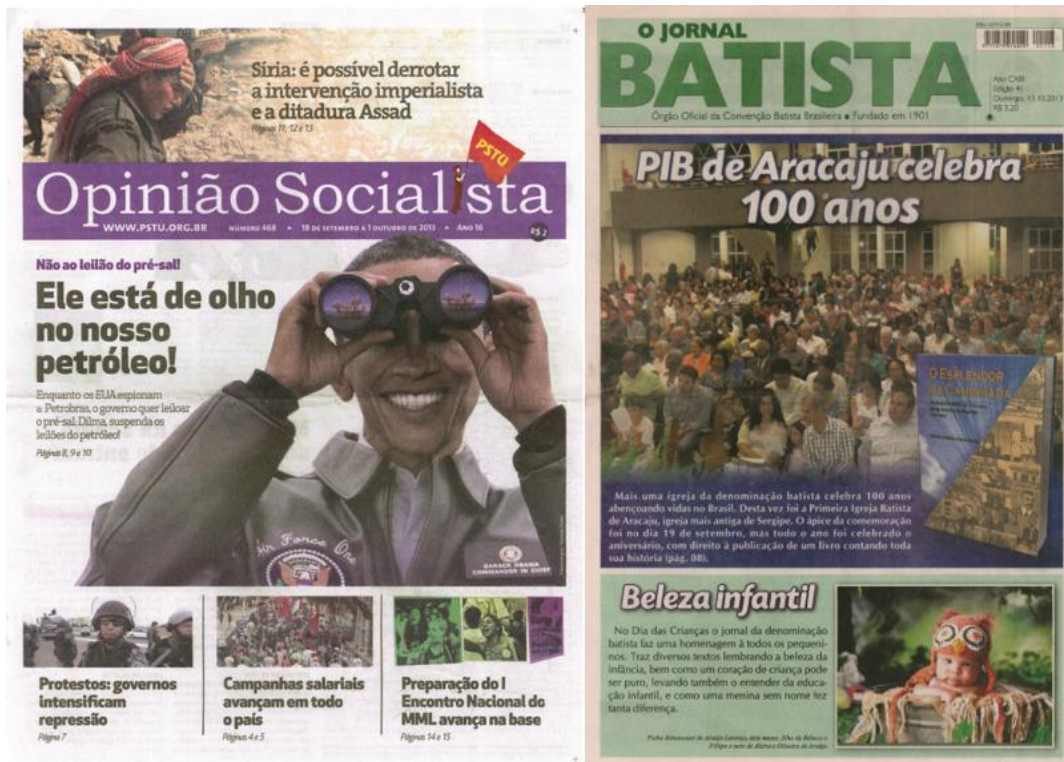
Síria: é possível derrotar a intervenção imperialista e a ditadura Assad
Páginas 11, 12 e 13

PSTU

Opinião Socialista

WWW.PSTU.ORG.BR • NÚMERO 468 • 18 DE SETEMBRO A 1 OUTUBRO DE 2013 • ANO 16 R$ 2

Não ao leilão do pré-sal!

Ele está de olho no nosso petróleo!

Enquanto os EUA espionam a Petrobras, o governo quer leiloar o pré-sal. Dilma, suspenda os leilões do petróleo!
Páginas 8, 9 e 10

Air Force One

BARACK OBAMA COMMANDER IN CHIEF

Protestos: governos intensificam repressão
Página 7

Campanhas salariais avançam em todo o país
Páginas 4 e 5

Preparação do I Encontro Nacional do MML avança na base
Páginas 14 e 15

O JORNAL BATISTA

Órgão Oficial da Convenção Batista Brasileira • Fundado em 1901

Ano CXIII
Edição 41
Domingo, 13.10.2013
R$ 3,20

PIB de Aracaju celebra 100 anos

O Esplendor da Caminhada

Mais uma igreja da denominação batista celebra 100 anos abençoando vidas no Brasil. Desta vez foi a Primeira Igreja Batista de Aracaju, igreja mais antiga de Sergipe. O ápice da comemoração foi no dia 19 de setembro, mas todo o ano foi celebrado o aniversário, com direito à publicação de um livro contando toda sua história (pág. 08).

Beleza infantil

No Dia das Crianças o jornal da denominação batista faz uma homenagem a todos os pequeninos. Traz diversos textos lembrando a beleza da infância, bem como um coração de criança pode ser puro, levando também o entender da educação infantil, e como uma menina sem nome fez tanta diferença.

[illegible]